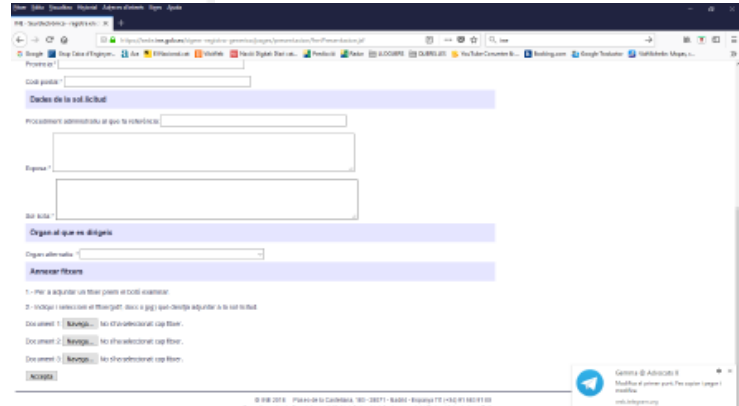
Fitxer Edita Visualitza Historial Adreces d'interès Eines Ajuda

INE - Seu Electrònica - registre ele... ×  +

https://sede.ine.gob.es/registro-generico/pages/presentacion/formPresentacion.jsf

Província *

Codi postal *

Dades de la sol·licitud

Procediment administratiu al que fa referència:

Exposa *

Sol·licita *

Òrgan al que es dirigeix

Òrgan adreçat *

Annexar fitxers

1 - Per a adjuntar un fitxer premi el botó examinar.

2 - Indiqui i seleccioni el fitxer(pdf, docx o jpg) que desitja adjuntar a la sol·licitud

Document 1: Navega... No s'ha seleccionat cap fitxer.

Document 2: Navega... No s'ha seleccionat cap fitxer.

Document 3: Navega... No s'ha seleccionat cap fitxer.

Accepta

© INE 2018 · Paseo de la Castellana, 183 - 28071 - Madrid - España · Tf: (+34) 91 583 91 00

Gemma @ Advocats II
Modifica el primer punt. Per copiar i pegar i modifica.
web.telegram.org